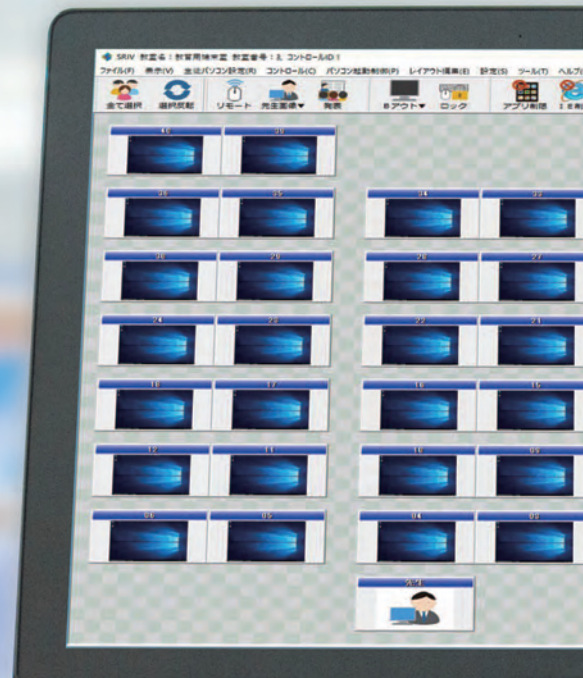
SRIV 教室名：教育用端末室 教室番号：1 コントロールID：1

ファイル(F) 表示(V) 全体パソコン設定(R) コントロール(C) パソコン起動制御(P) レイアウト編集(E) 設定(S) ツール(T) ヘルプ

全て選択 選択反転 リモート 先生画像▼ 発表 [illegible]アウト▼ ロック アプリ制限 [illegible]

40 39

38 35 34 33

30 29 28 27

24 23 22 21

18 17 16 15

12 11 10 09

06 05 04 03

先生